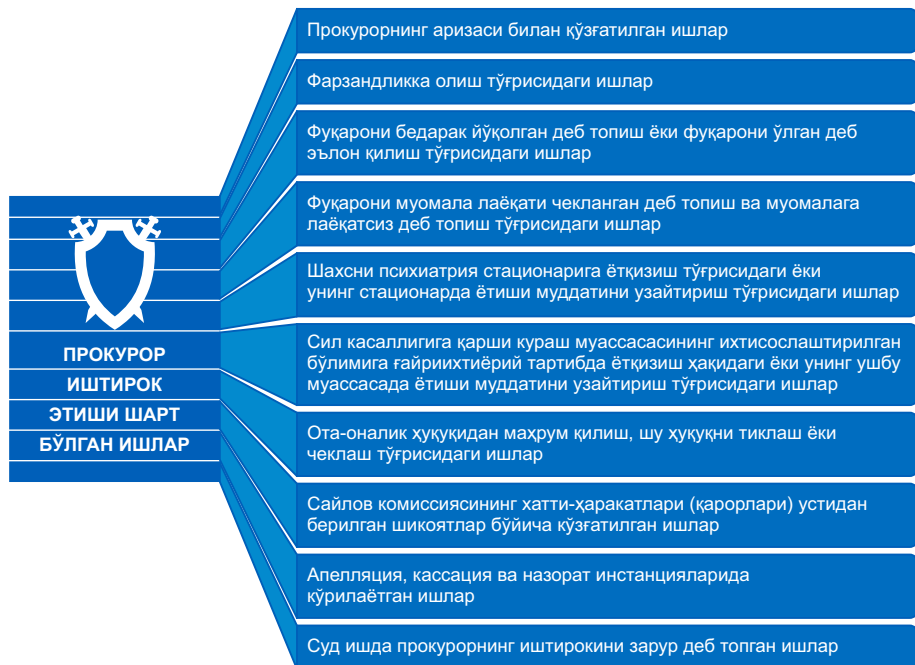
ПРОКУРОР
ИШТИРОК
ЭТИШИ ШАРТ
БЎЛГАН ИШЛАР

Прокурорнинг аризаси билан қўзғатилган ишлар

Фарзандликка олиш тўғрисидаги ишлар

Фуқарони бедарак йўқолган деб топиш ёки фуқарони ўлган деб эълон қилиш тўғрисидаги ишлар

Фуқарони муомала лаёқати чекланган деб топиш ва муомалага лаёқатсиз деб топиш тўғрисидаги ишлар

Шахсни психиатрия стационарига ётқизиш тўғрисидаги ёки унинг стационарда ётиши муддатини узайтириш тўғрисидаги ишлар

Сил касаллигига қарши кураш муассасасининг ихтисослаштирилган бўлимига ғайриихтиёрий тартибда ётқизиш ҳақидаги ёки унинг ушбу муассасада ётиши муддатини узайтириш тўғрисидаги ишлар

Ота-оналик ҳуқуқидан маҳрум қилиш, шу ҳуқуқни тиклаш ёки чеклаш тўғрисидаги ишлар

Сайлов комиссиясининг хатти-ҳаракатлари (қарорлари) устидан берилган шикоятлар бўйича қўзғатилган ишлар

Апелляция, кассация ва назорат инстанцияларида кўрилаётган ишлар

Суд ишда прокурорнинг иштирокини зарур деб топган ишлар